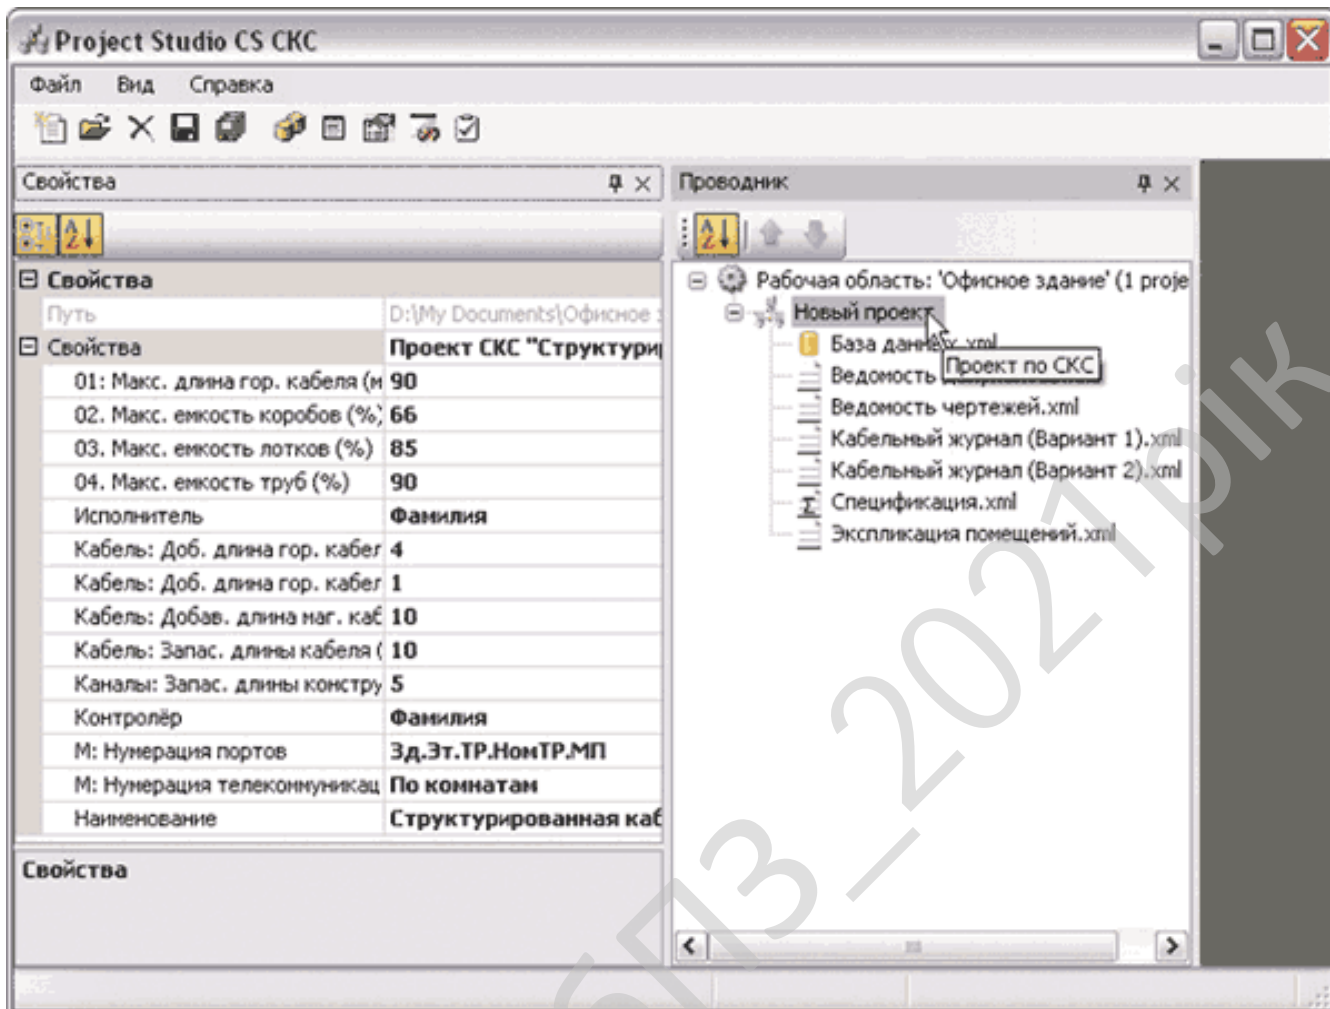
Project Studio CS СКС

Файл Вид Справка

Свойства

Свойства

| Путь | D:\My Documents\Офисное |
|---|---|
| Свойства | Проект СКС "Структури |
| 01: Макс. длина гор. кабеля (м | 90 |
| 02. Макс. емкость коробов (%) | 66 |
| 03. Макс. емкость лотков (%) | 85 |
| 04. Макс. емкость труб (%) | 90 |
| Исполнитель | Фамилия |
| Кабель: Доб. длина гор. кабел | 4 |
| Кабель: Доб. длина гор. кабел | 1 |
| Кабель: Добав. длина маг. каб | 10 |
| Кабель: Запас. длины кабеля ( | 10 |
| Каналы: Запас. длины констру | 5 |
| Контролёр | Фамилия |
| М: Нумерация портов | Зд.Эт.ТР.НомТР.МП |
| М: Нумерация телекоммуникац | По комнатам |
| Наименование | Структурированная каб |

Свойства

Проводник

Рабочая область: 'Офисное здание' (1 proje

Новый проект

База данных.xml

Проект по СКС

Ведомость

Ведомость чертежей.xml

Кабельный журнал (Вариант 1).xml

Кабельный журнал (Вариант 2).xml

Спецификация.xml

Экспликация помещений.xml

БПЗ_2021рік